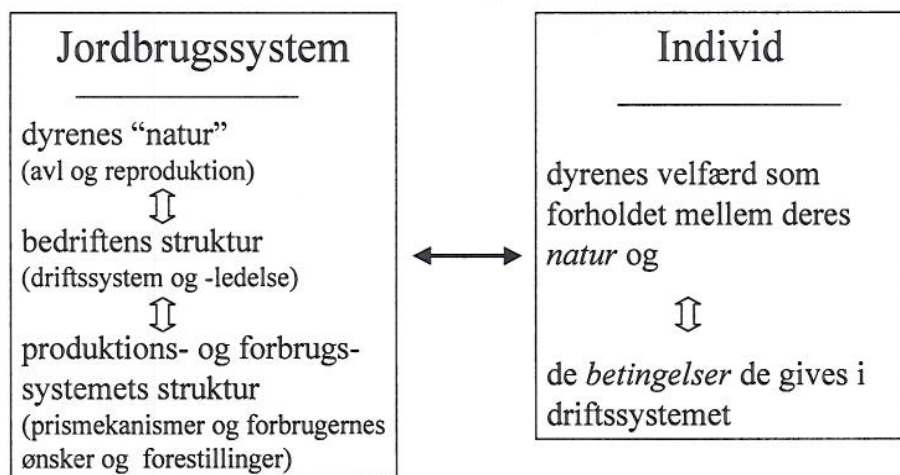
Jordbrugssystem

dyrenes "natur"
(avl og reproduktion)

bedriftens struktur
(driftssystem og -ledelse)

produktions- og forbrugssystemets struktur
(prismekanismer og forbrugernes ønsker og forestillinger)

Individ

dyrenes velfærd som forholdet mellem deres *natur* og

de *betingelser* de gives i driftssystemet